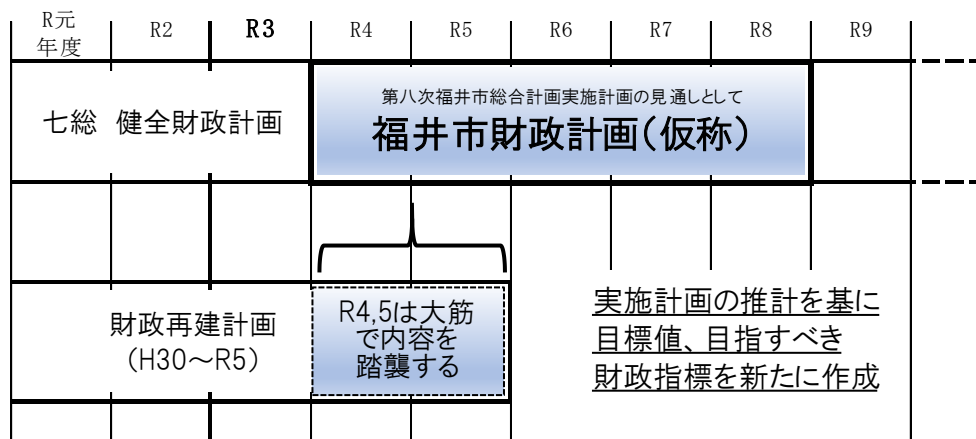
| R元年度 | R2 | R3 | R4 | R5 | R6 | R7 | R8 | R9 |
|---|---|---|---|---|---|---|---|---|

七総 健全財政計画

第八次福井市総合計画実施計画の見通しとして
福井市財政計画(仮称)

財政再建計画
(H30～R5)

R4,5は大筋で内容を踏襲する

実施計画の推計を基に
目標値、目指すべき
財政指標を新たに作成